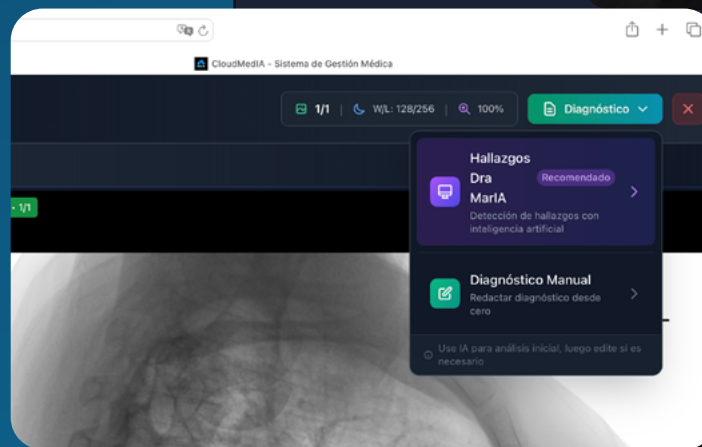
CloudMedIA - Sistema de Gestión Médica

1/1 | W/L: 128/256 | 100%

Diagnóstico

1/1

Hallazgos Dra MarIA

Recomendado

Detección de hallazgos con inteligencia artificial

Diagnóstico Manual

Redactar diagnóstico desde cero

Use IA para análisis inicial, luego edite si es necesario